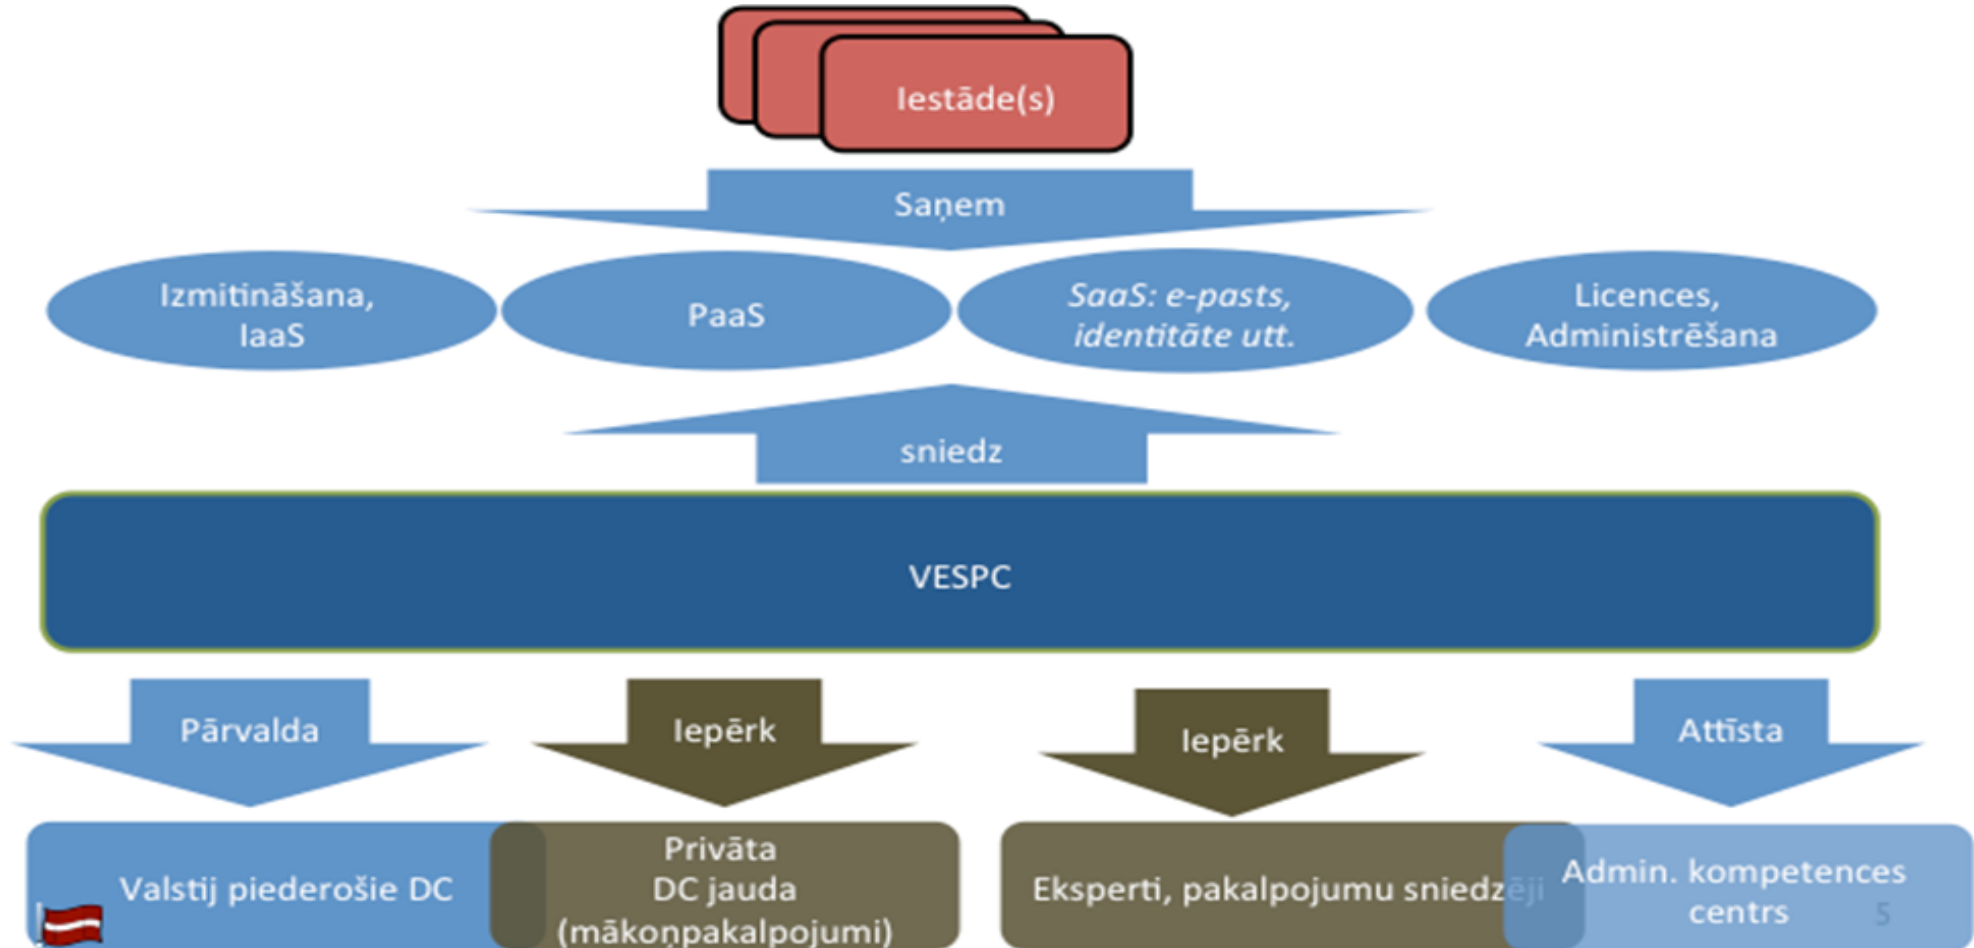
Iestāde(s)

Saņem

Izmitināšana, IaaS

PaaS

*SaaS: e-pasts, identitāte utt.*

Licences, Administrēšana

sniedz

VESPC

Pārvalda

Iepērk

Iepērk

Attīsta

Valstij piederošie DC

Privāta DC jauda (mākoņpakalpojumi)

Eksperti, pakalpojumu sniedzēji

Admin. kompetences centrs

5